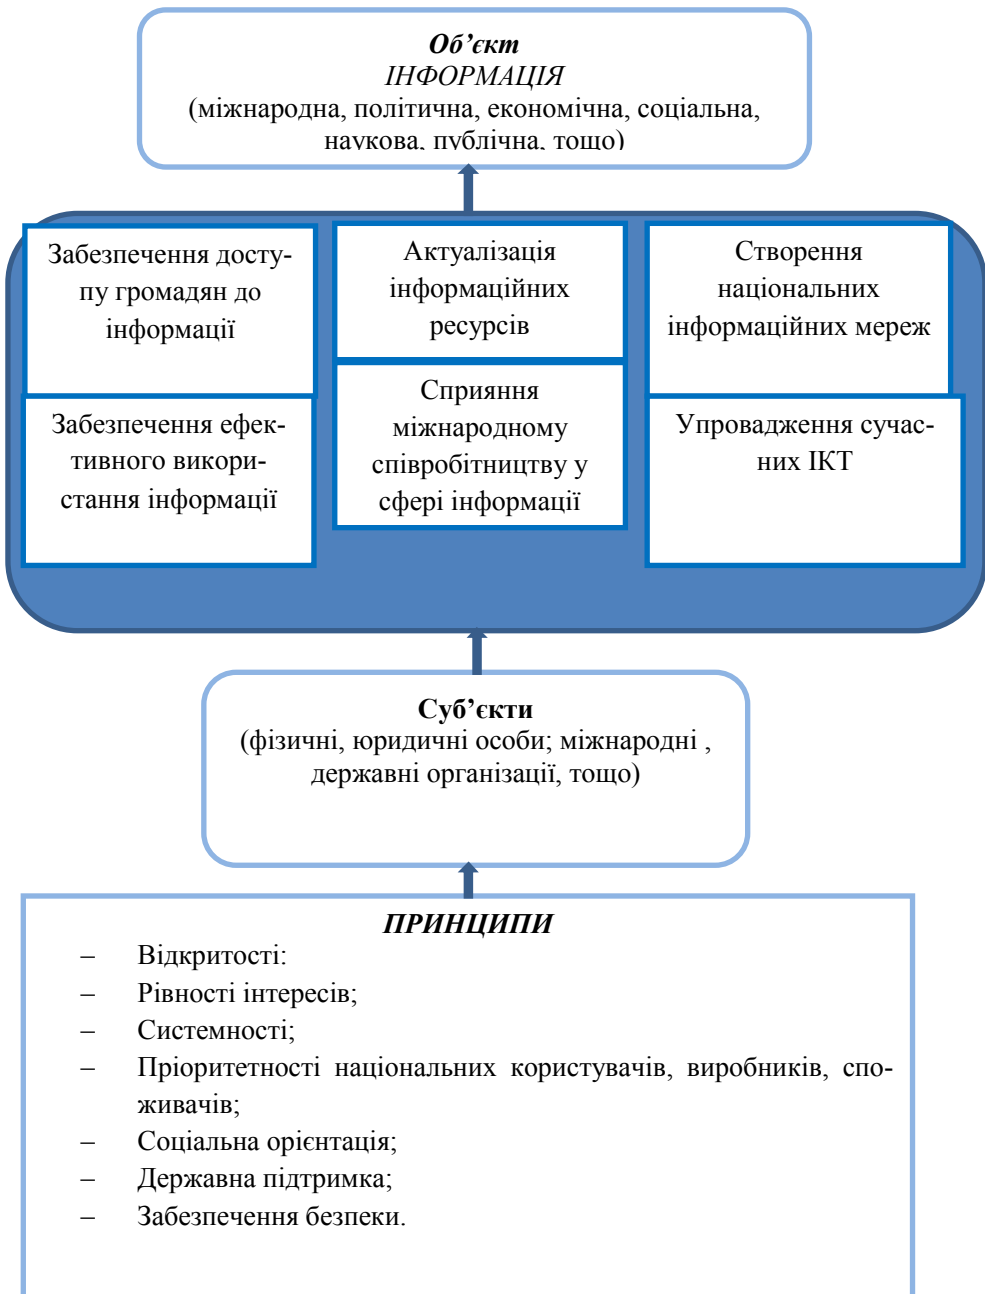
Об’єкт
ІНФОРМАЦІЯ
(міжнародна, політична, економічна, соціальна, наукова, публічна, тощо)

Забезпечення доступу громадян до інформації

Актуалізація інформаційних ресурсів

Створення національних інформаційних мереж

Забезпечення ефективного використання інформації

Сприяння міжнародному співробітництву у сфері інформації

Упровадження сучасних ІКТ

Суб’єкти
(фізичні, юридичні особи; міжнародні , державні організації, тощо)

ПРИНЦИПИ
– Відкритості:
– Рівності інтересів;
– Системності;
– Пріоритетності національних користувачів, виробників, споживачів;
– Соціальна орієнтація;
– Державна підтримка;
– Забезпечення безпеки.